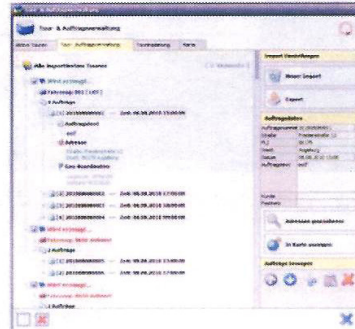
Tour- & Auftragsverwaltung

Aktive Touren | Tour-/Auftragsverwaltung | Tourenplanung | Karte

Alle importierten Touren

Wird erzeugt...

Fahrzeug 001 (107)

4 Aufträge

Auftragstext

Adresse

Geo-Koordinaten

Zeit: 06.08.2010 17:00:00

Zeit: 06.08.2010 17:00:00

Zeit: 06.08.2010 17:00:00

Wird erzeugt...

Wird erzeugt...

Import-Einstellungen

Neuer Import

Export

Auftragsdaten

Auftragsnummer

Straße

PLZ

Ort

Datum

Auftragstext

Kunde

Adressen geocodieren

In Karte anzeigen

Aufträge bewegen